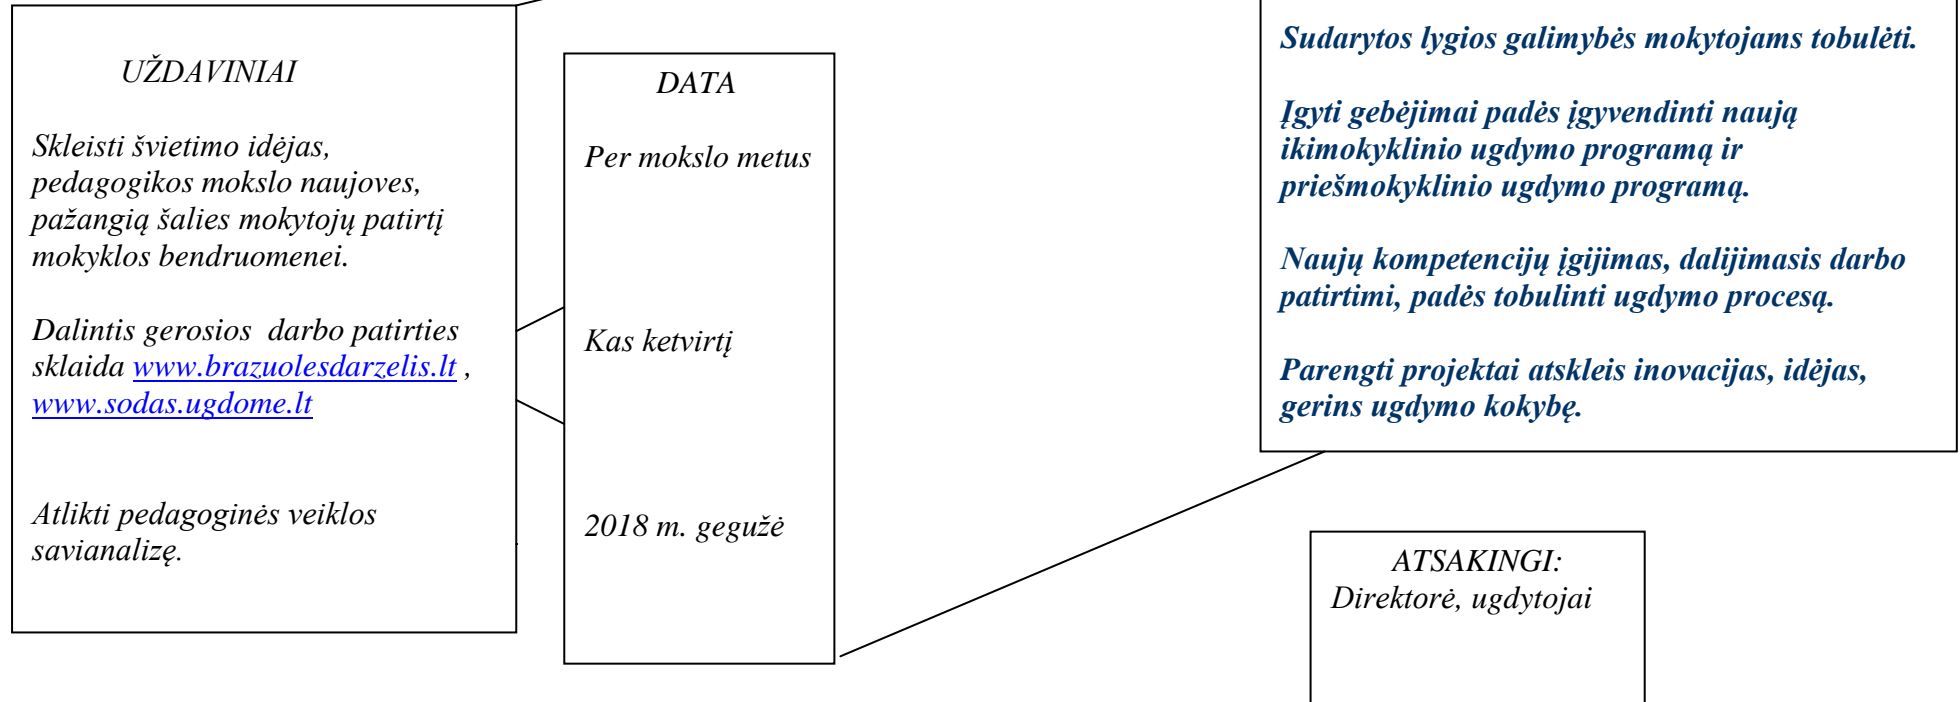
UŽDAVINIAI

Skleisti švietimo idėjas, pedagogikos mokslo naujoves, pažangią šalies mokytojų patirtį mokyklos bendruomenei.

Dalintis gerosios darbo patirties sklaida www.brazuolesdarzelis.lt , www.sodas.ugdome.lt

Atlikti pedagoginės veiklos savianalizę.

DATA

Per mokslo metus

Kas ketvirtį

2018 m. gegužė

Sudarytos lygios galimybės mokytojams tobulėti.

Įgyti gebėjimai padės įgyvendinti naują ikimokyklinio ugdymo programą ir priešmokyklinio ugdymo programą.

Naujų kompetencijų įgijimas, dalijimasis darbo patirtimi, padės tobulinti ugdymo procesą.

Parengti projektai atskleis inovacijas, idėjas, gerins ugdymo kokybę.

ATSAKINGI:
Direktorė, ugdytojai